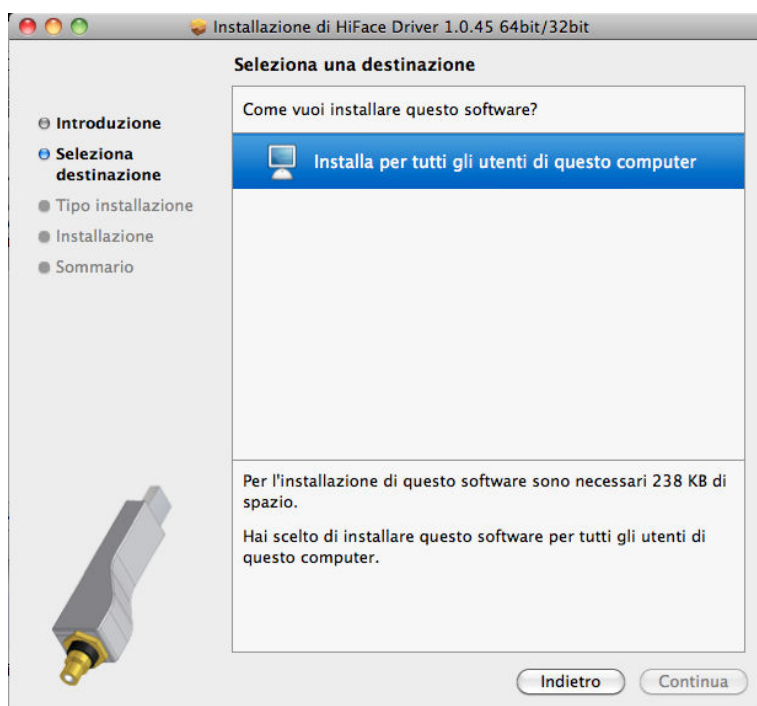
Installazione di HiFace Driver 1.0.45 64bit/32bit

Seleziona una destinazione

Introduzione
Seleziona destinazione
Tipo installazione
Installazione
Sommario

Come vuoi installare questo software?

Installa per tutti gli utenti di questo computer

Per l'installazione di questo software sono necessari 238 KB di spazio.

Hai scelto di installare questo software per tutti gli utenti di questo computer.

Indietro
Continua